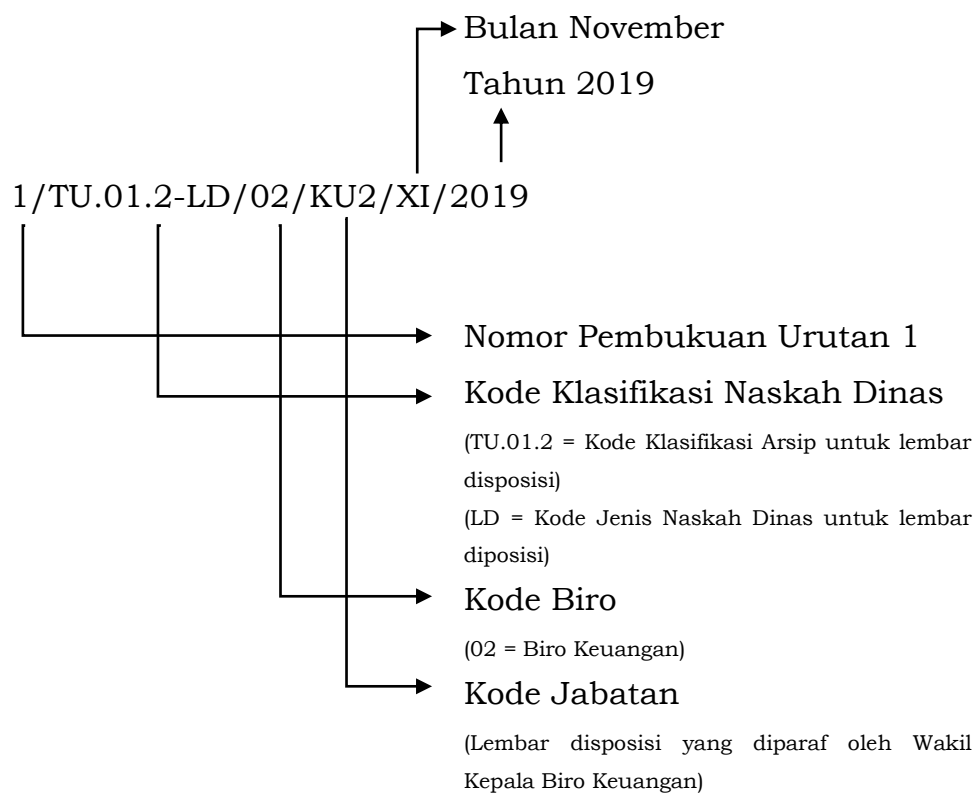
Bulan November

Tahun 2019

1/TU.01.2-LD/02/KU2/XI/2019

Nomor Pembukuan Urutan 1

Kode Klasifikasi Naskah Dinas

(TU.01.2 = Kode Klasifikasi Arsip untuk lembar disposisi)

(LD = Kode Jenis Naskah Dinas untuk lembar diposisi)

Kode Biro

(02 = Biro Keuangan)

Kode Jabatan

(Lembar disposisi yang diparaf oleh Wakil Kepala Biro Keuangan)